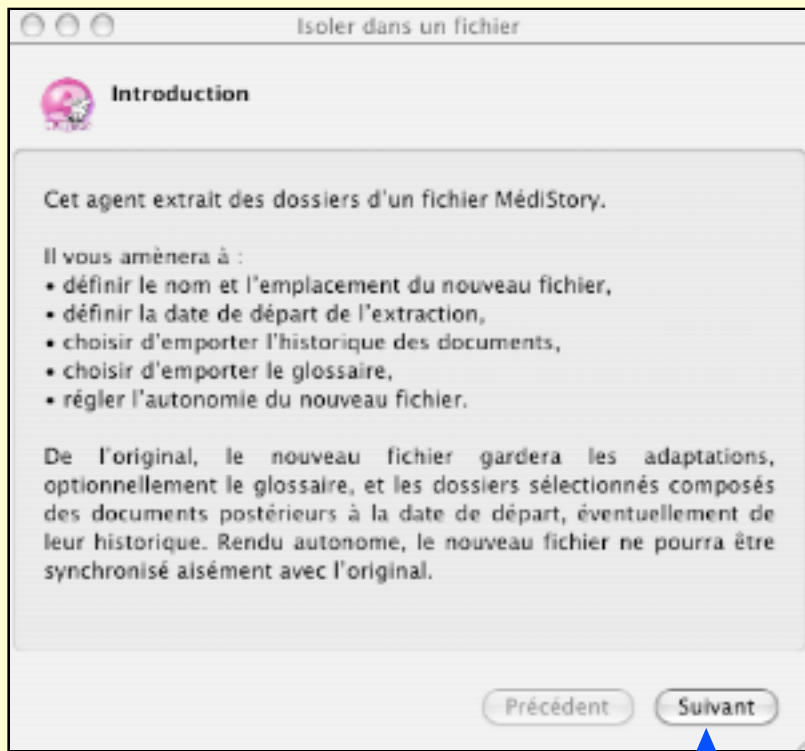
Isoler dans un fichier

Introduction

Cet agent extrait des dossiers d'un fichier MédiStory.

Il vous amènera à :
• définir le nom et l'emplacement du nouveau fichier,
• définir la date de départ de l'extraction,
• choisir d'emporter l'historique des documents,
• choisir d'emporter le glossaire,
• régler l'autonomie du nouveau fichier.

De l'original, le nouveau fichier gardera les adaptations, optionnellement le glossaire, et les dossiers sélectionnés composés des documents postérieurs à la date de départ, éventuellement de leur historique. Rendu autonome, le nouveau fichier ne pourra être synchronisé aisément avec l'original.

Précédent

Suivant